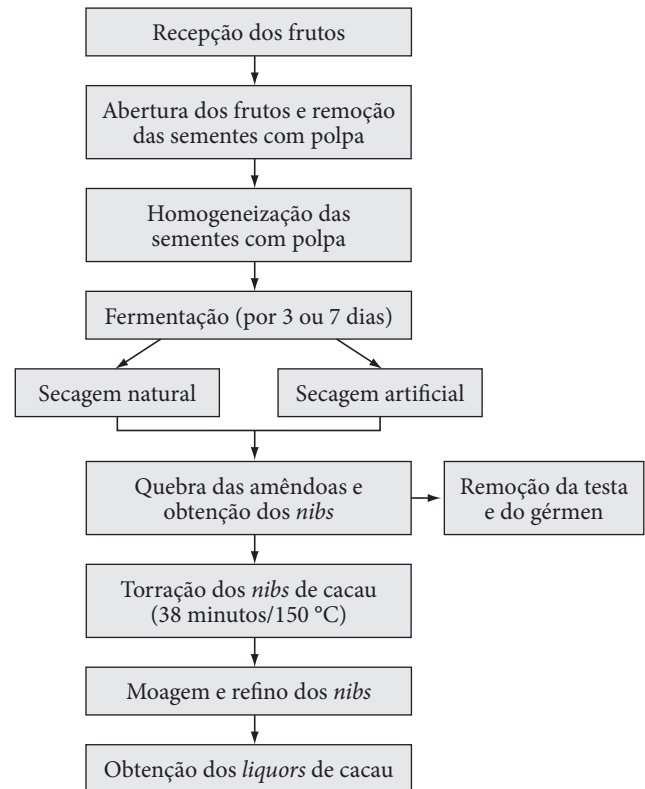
Recepção dos frutos

Abertura dos frutos e remoção das sementes com polpa

Homogeneização das sementes com polpa

Fermentação (por 3 ou 7 dias)

Secagem natural

Secagem artificial

Quebra das amêndoas e obtenção dos *nibs*

Remoção da testa e do gérmen

Torração dos *nibs* de cacau (38 minutos/150 °C)

Moagem e refino dos *nibs*

Obtenção dos *liquors* de cacau